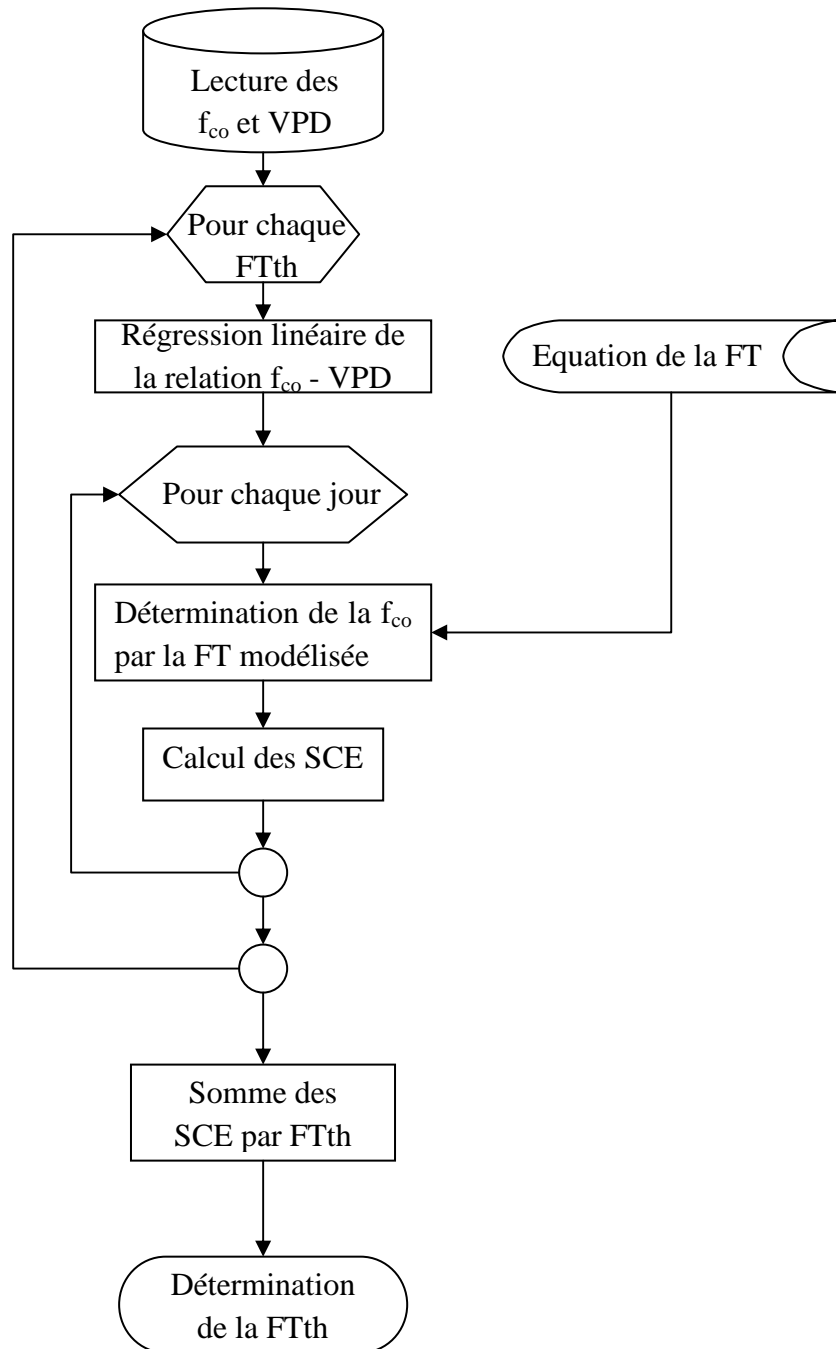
Lecture des $f_{co}$ et VPD

Pour chaque FTth

Régression linéaire de la relation $f_{co}$ - VPD

Equation de la FT

Pour chaque jour

Détermination de la $f_{co}$ par la FT modélisée

Calcul des SCE

Somme des SCE par FTth

Détermination de la FTth